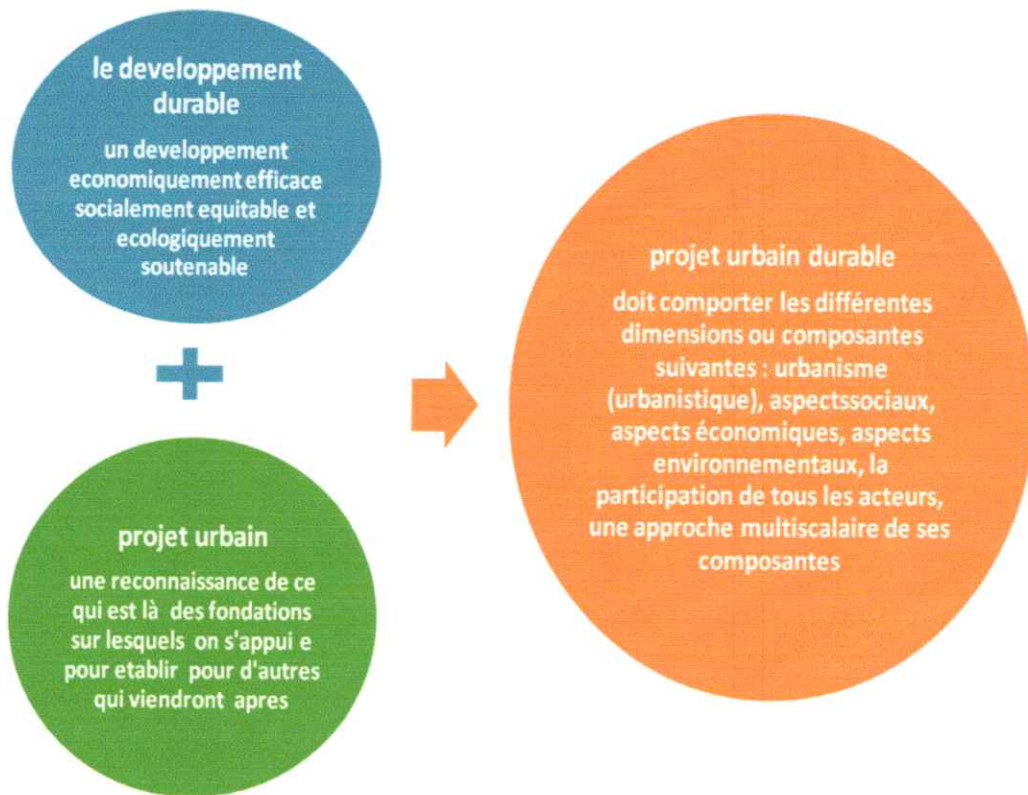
le developpement durable

un developpement economiquement efficace socialement equitable et ecologiquement soutenable

projet urbain

une reconnaissance de ce qui est là des fondations sur lesquels on s'appui e pour etablir pour d'autres qui viendront apres

projet urbain durable

doit comporter les différentes dimensions ou composantes suivantes : urbanisme (urbanistique), aspectssociaux, aspects économiques, aspects environnementaux, la participation de tous les acteurs, une approche multiscalaire de ses composantes